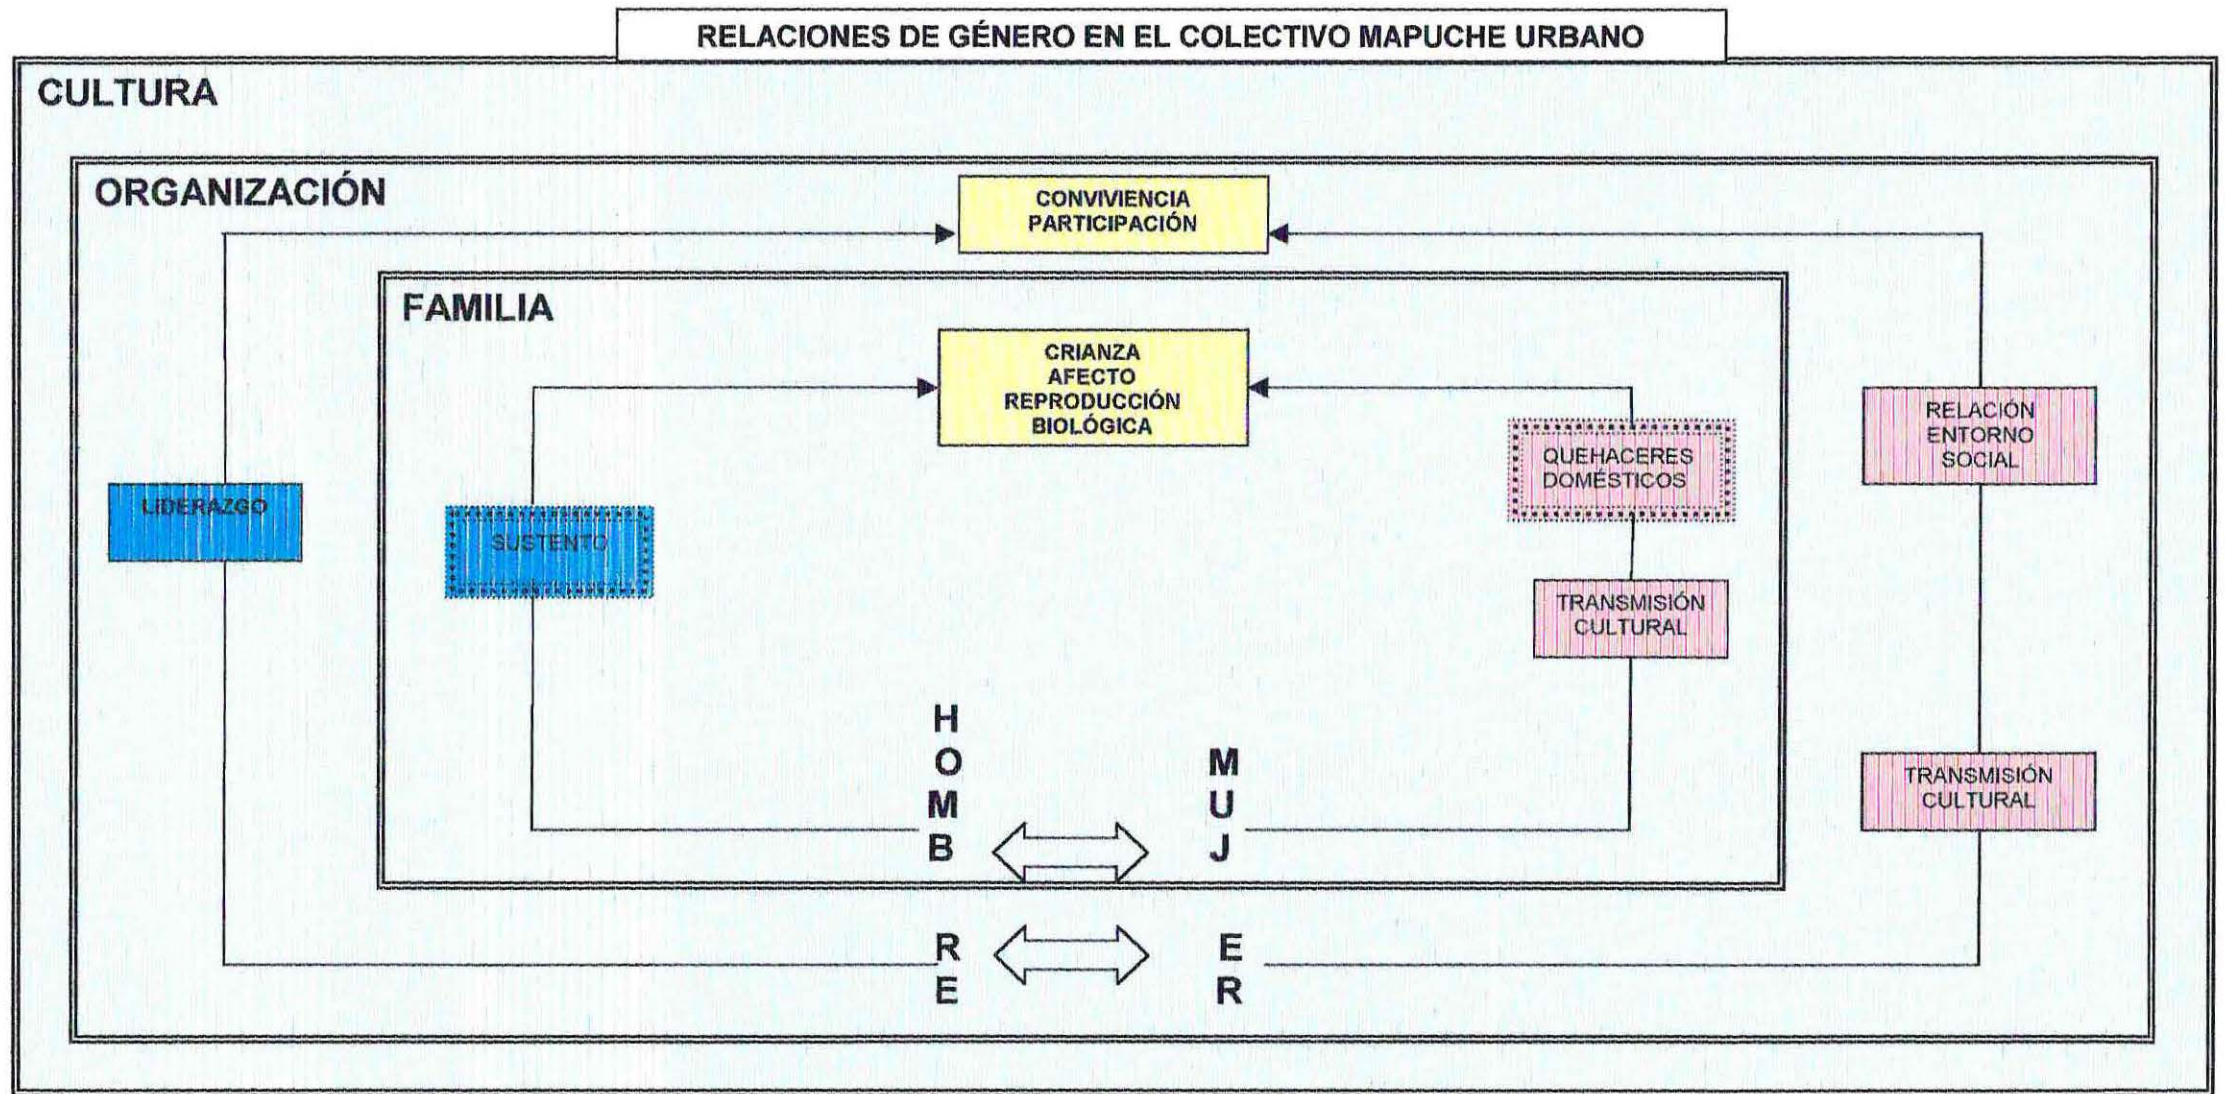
RELACIONES DE GÉNERO EN EL COLECTIVO MAPUCHE URBANO

CULTURA

ORGANIZACIÓN

CONVIVENCIA PARTICIPACIÓN

FAMILIA

CRIANZA AFECTO REPRODUCCIÓN BIOLÓGICA

LIDERAZGO

SUSTENTO

QUEHACERES DOMÉSTICOS

TRANSMISIÓN CULTURAL

RELACIÓN ENTORNO SOCIAL

TRANSMISIÓN CULTURAL

H
O
M
B
R
E

M
U
J
E
R